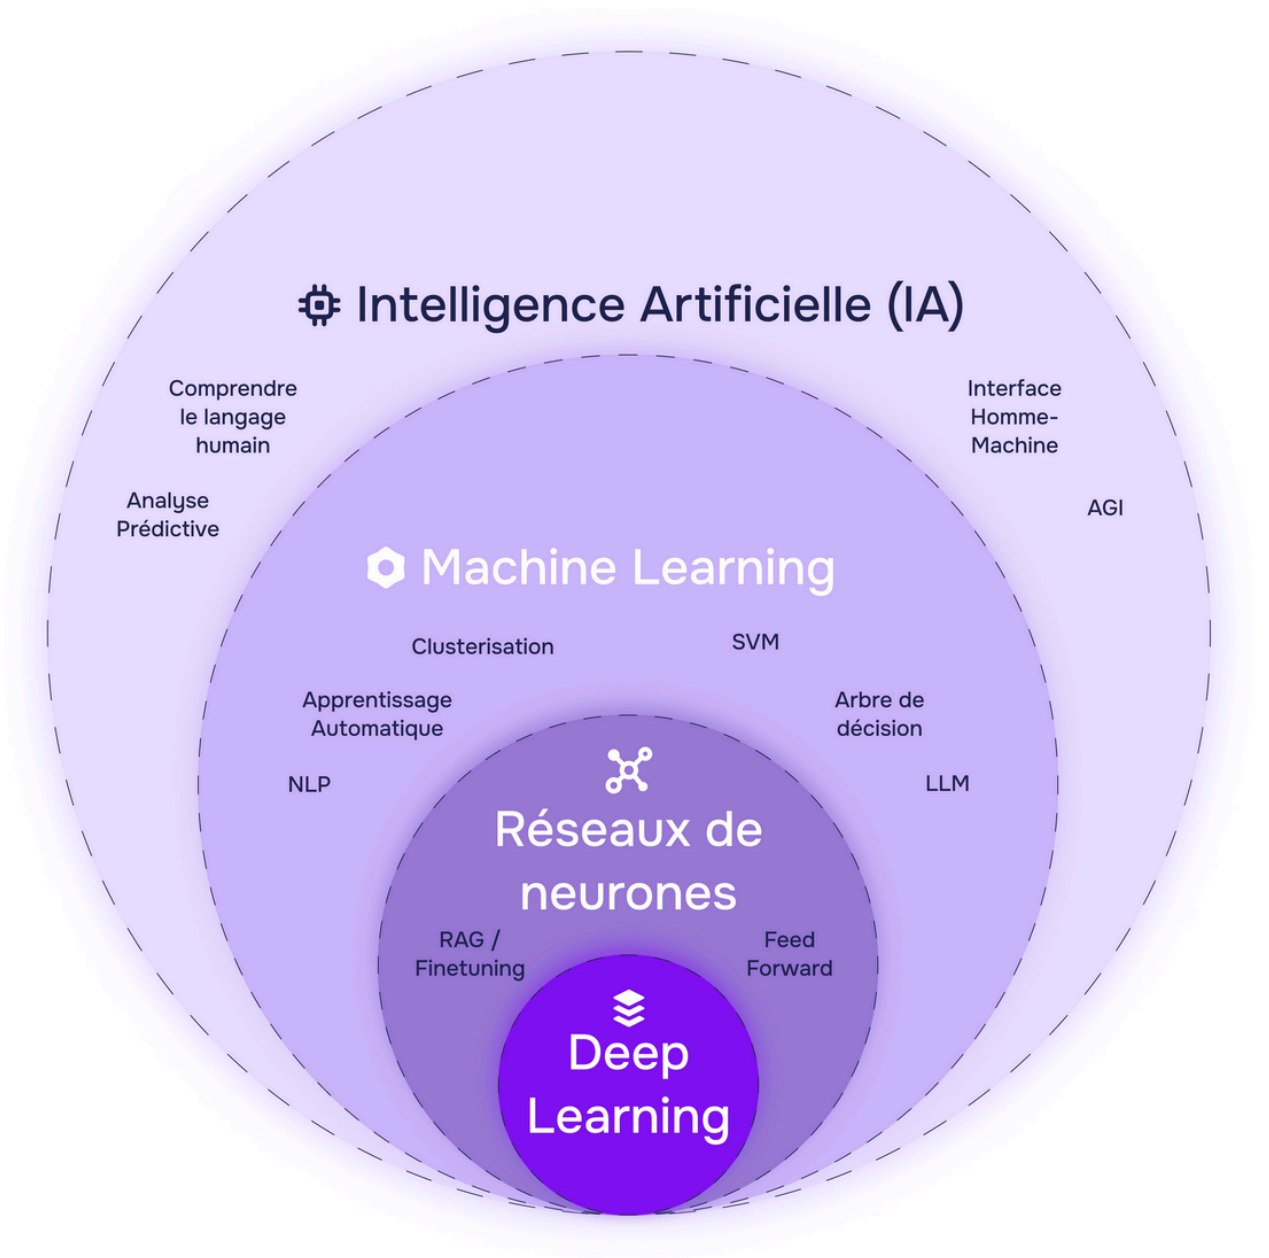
Intelligence Artificielle (IA)

Comprendre le langage humain

Interface Homme-Machine

Analyse Prédictive

AGI

Machine Learning

Clusterisation

SVM

Apprentissage Automatique

Arbre de décision

NLP

LLM

Réseaux de neurones

RAG / Finetuning

Feed Forward

Deep Learning